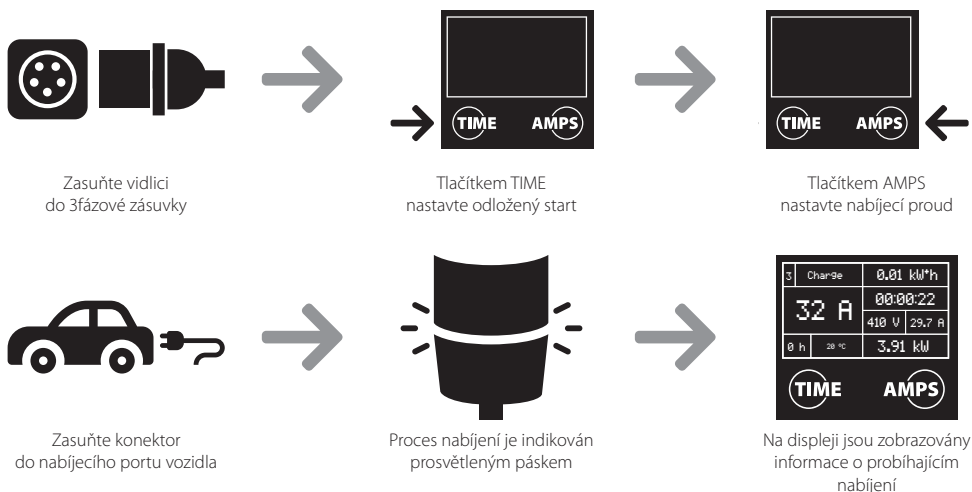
TIME AMPS

TIME AMPS

Zasuňte vidlici do 3fázové zásuvky

Tlačítkem TIME nastavte odložený start

Tlačítkem AMPS nastavte nabíjecí proud

| 3 | Charge | 0.01 kW*h |
|---|---|---|
| 32 A | | 00:00:22 |
| | | 410 V 29.7 A |
| 0 h | 20 °C | 3.91 kW |

TIME AMPS

Zasuňte konektor do nabíjecího portu vozidla

Proces nabíjení je indikován prosvětleným páskem

Na displeji jsou zobrazovány informace o probíhajícím nabíjení